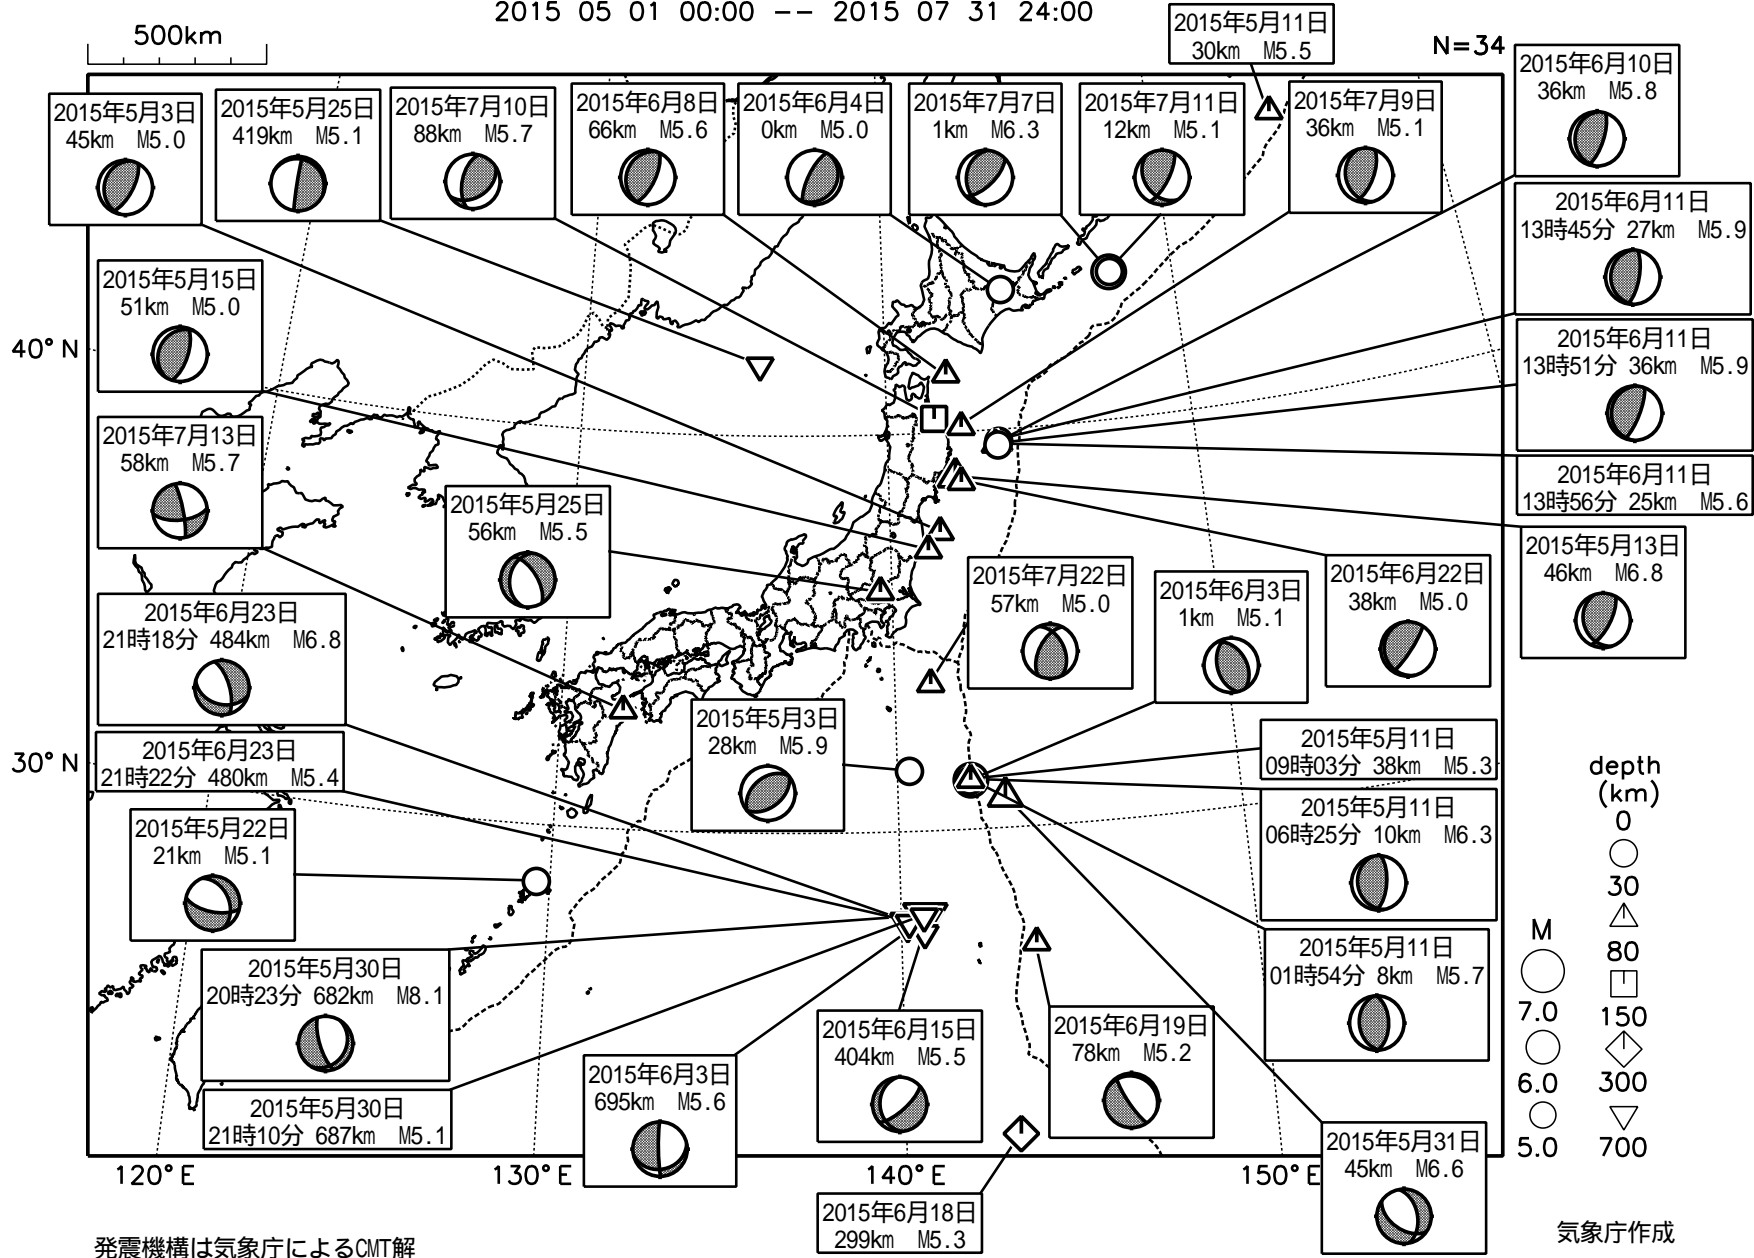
2015 05 01 00:00 -- 2015 07 31 24:00

500km

N=34

2015年5月11日
30km M5.5

2015年5月3日
45km M5.0

2015年5月25日
419km M5.1

2015年7月10日
88km M5.7

2015年6月8日
66km M5.6

2015年6月4日
0km M5.0

2015年7月7日
1km M6.3

2015年7月11日
12km M5.1

2015年7月9日
36km M5.1

2015年6月10日
36km M5.8

2015年6月11日
13時45分 27km M5.9

2015年5月15日
51km M5.0

2015年6月11日
13時51分 36km M5.9

40° N

2015年7月13日
58km M5.7

2015年6月11日
13時56分 25km M5.6

2015年5月25日
56km M5.5

2015年5月13日
46km M6.8

2015年7月22日
57km M5.0

2015年6月3日
1km M5.1

2015年6月22日
38km M5.0

2015年6月23日
21時18分 484km M6.8

2015年5月3日
28km M5.9

2015年5月11日
09時03分 38km M5.3

2015年6月23日
21時22分 480km M5.4

30° N

2015年5月11日
06時25分 10km M6.3

depth
(km)
0
30
80
150
300
700

2015年5月22日
21km M5.1

M
7.0
6.0
5.0

2015年5月11日
01時54分 8km M5.7

2015年5月30日
20時23分 682km M8.1

2015年6月15日
404km M5.5

2015年6月19日
78km M5.2

2015年6月3日
695km M5.6

2015年5月30日
21時10分 687km M5.1

2015年5月31日
45km M6.6

120° E

130° E

140° E

150° E

2015年6月18日
299km M5.3

発震機構は気象庁によるCMT解

気象庁作成